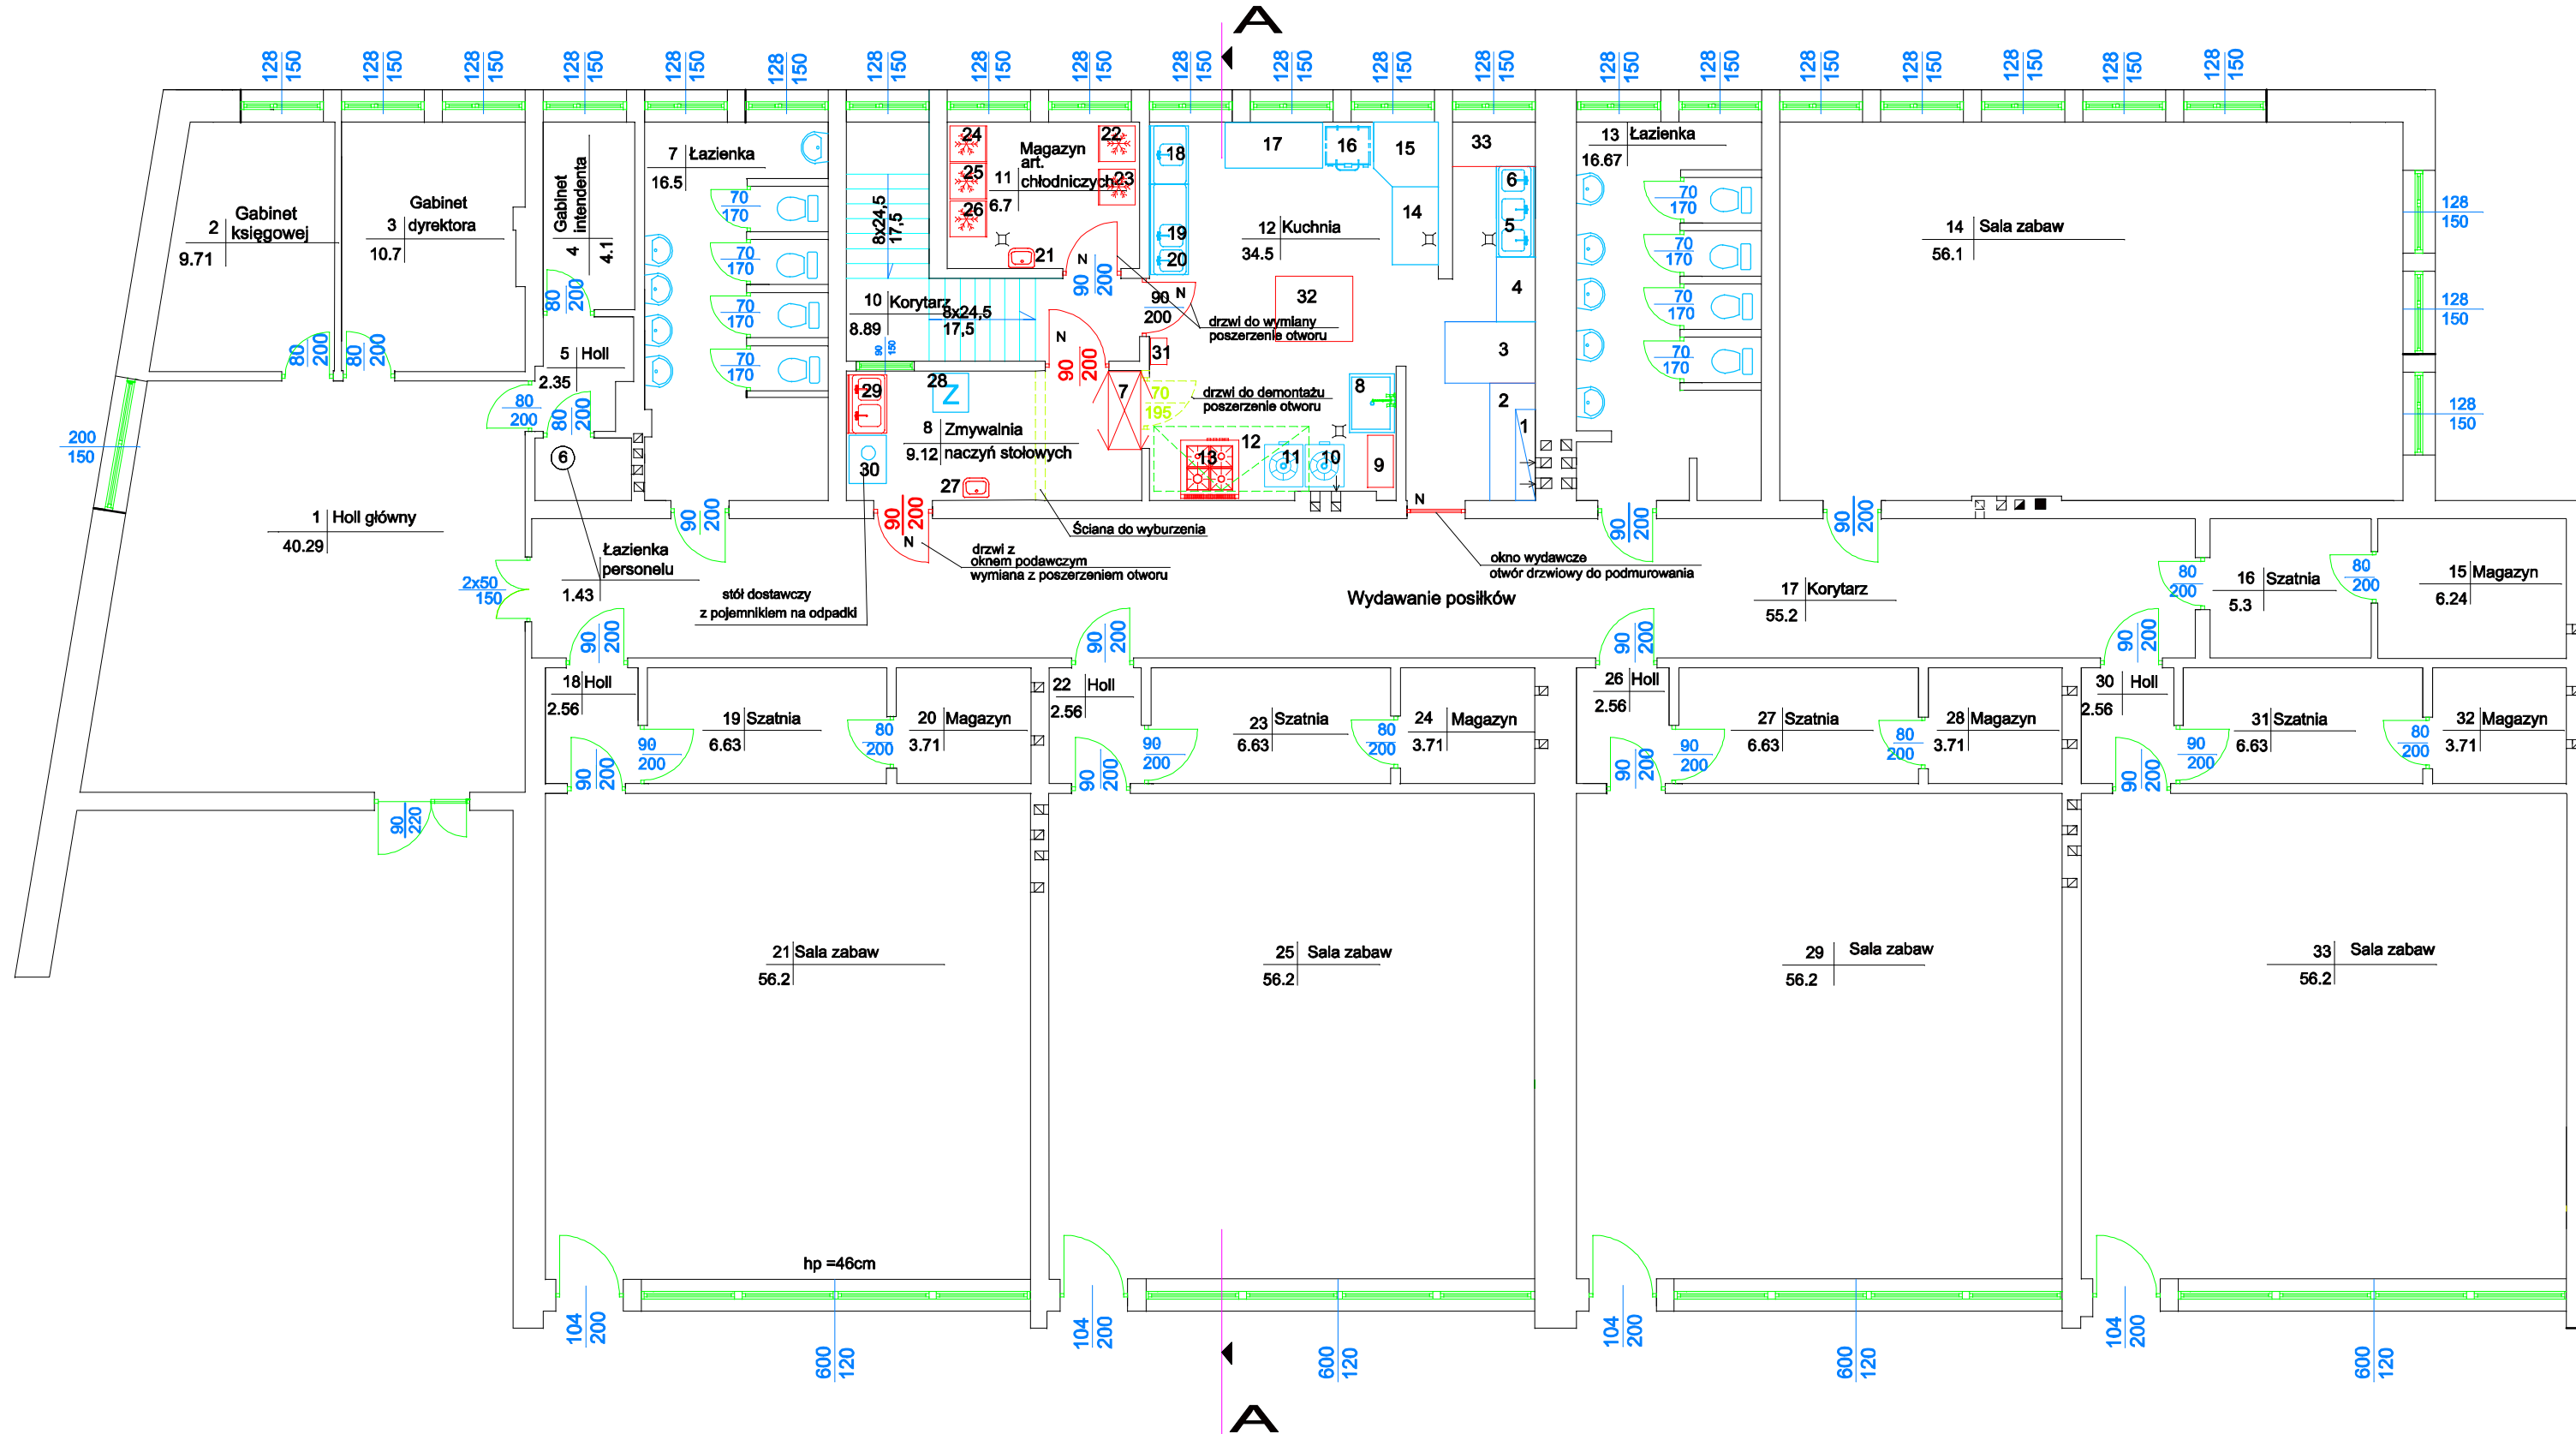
A

128 150 128 150 128 150 128 150 128 150 128 150 128 150 128 150 128 150 128 150 128 150 128 150 128 150 128 150 128 150 128 150 128 150 128 150 128 150 128 150

2 Gabinet księgowej
9.71

3 Gabinet dyrektora
10.7

4 Gabinet intendenta
4.1

7 Łazienka
16.5

70 170
70 170
70 170
70 170

8x24,5 17,5

24 22 25 23 26 21
11 Magazyn art. chłodniczych
6.7

18 19 20
17 16 15 33
14
12 Kuchnia
34.5

6 5 4 3 2 1

13 Łazienka
16.67

70 170
70 170
70 170
70 170

14 Sala zabaw
56.1

128 150
128 150
128 150

80 200 80 200 80 200 80 200

5 Holl
2.35

10 Korytarz
8.89
8x24,5
17,5

N 90 200
90 N 200
drzwi do wymiany poszerzenie otworu

32
31
N 90 200
7
70 195
drzwi do demontażu poszerzenie otworu

29 28
8 Zmywalnia naczyń stołowych
9.12
30
27

8 12 13 11 10 9

200 150

6

1 Holl główny
40.29

90 200
90 200 N
Ściana do wyburzenia
N
drzwi z oknem podawczym wymiana z poszerzeniem otworu
okno wydawcze otwór drzwiowy do podmurowania

90 200 90 200

Łazienka personelu
1.43

2x50 150

stół dostawczy z pojemnikiem na odpadki

Wydawanie posiłków

17 Korytarz
55.2

80 200
16 Szatnia
5.3
80 200
15 Magazyn
6.24

90 200 90 200 90 200 90 200

18 Holl
2.56
19 Szatnia
6.63
90 200
80 200
20 Magazyn
3.71

22 Holl
2.56
23 Szatnia
6.63
90 200
80 200
24 Magazyn
3.71

26 Holl
2.56
27 Szatnia
6.63
90 200
80 200
28 Magazyn
3.71

30 Holl
2.56
31 Szatnia
6.63
90 200
80 200
32 Magazyn
3.71

90 200 90 200 90 200 90 200

90 220

21 Sala zabaw
56.2

25 Sala zabaw
56.2

29 Sala zabaw
56.2

33 Sala zabaw
56.2

hp =46cm

104 200 600 120 104 200 600 120 104 200 600 120 104 200 600 120

A